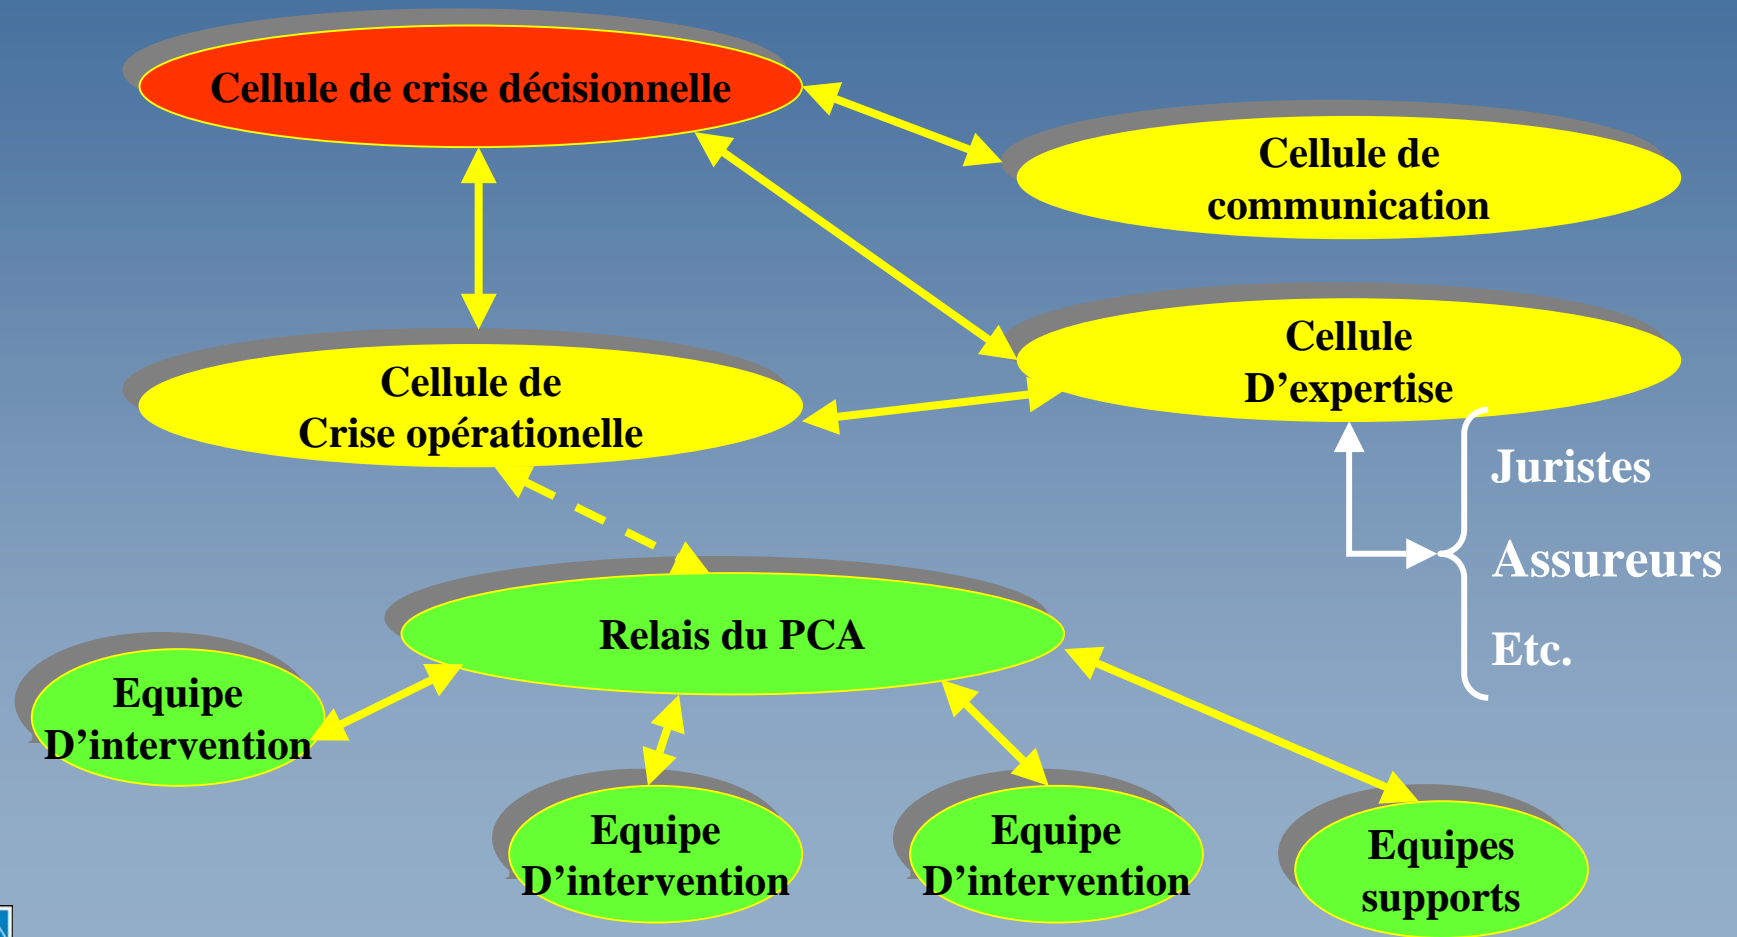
Cellule de crise décisionnelle

Cellule de communication

Cellule D’expertise

Cellule de Crise opérationelle

Juristes

Assureurs

Etc.

Relais du PCA

Equipe D’intervention

Equipe D’intervention

Equipe D’intervention

Equipes supports